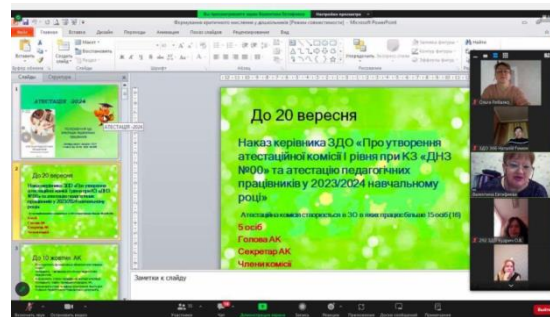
Формування критичного мислення у дошкільників [Режим совместимости] - Microsoft PowerPoint

Файл Главная Вставка Дизайн Переходы Анимация Показ слайдов Рецензирование Вид

Слайды Структура

АТЕСТАЦІЯ - 2024

До 20 вересня

До 10 жовтня АК

До 20 вересня

Наказ керівника ЗДО «Про утворення атестаційної комісії І рівня при КЗ «ДНЗ №00» та атестацію педагогічних працівників у 2023/2024 навчальному році»

Атестаційна комісія створюється в ЗО в яких працює більше 15 осіб (16)

5 осіб

Голова АК

Секретар АК

Члени комісії

Заметки к слайду

Ольга Кабанець

Валентина Катеринчук

Вийти